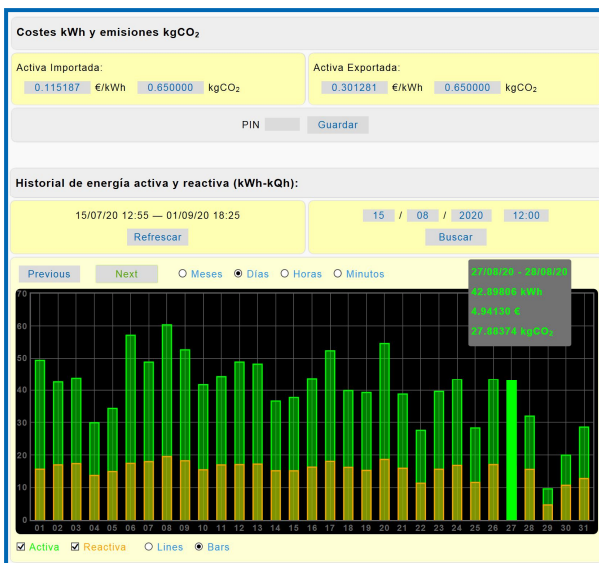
Costes kWh y emisiones kgCO$_2$

Activa Importada:
0.115187 €/kWh 0.650000 kgCO$_2$

Activa Exportada:
0.301281 €/kWh 0.650000 kgCO$_2$

PIN Guardar

Historial de energía activa y reactiva (kWh-kQh):

15/07/20 12:55 — 01/09/20 18:25
Refrescar

15 / 08 / 2020 12:00
Buscar

Previous Next Meses Días Horas Minutos

27/08/20 - 28/08/20
42.89806 kWh
4.94130 €
27.88374 kgCO$_2$

70
60
50
40
30
20
10
0

01 02 03 04 05 06 07 08 09 10 11 12 13 14 15 16 17 18 19 20 21 22 23 24 25 26 27 28 29 30 31

Activa Reactiva Lines Bars